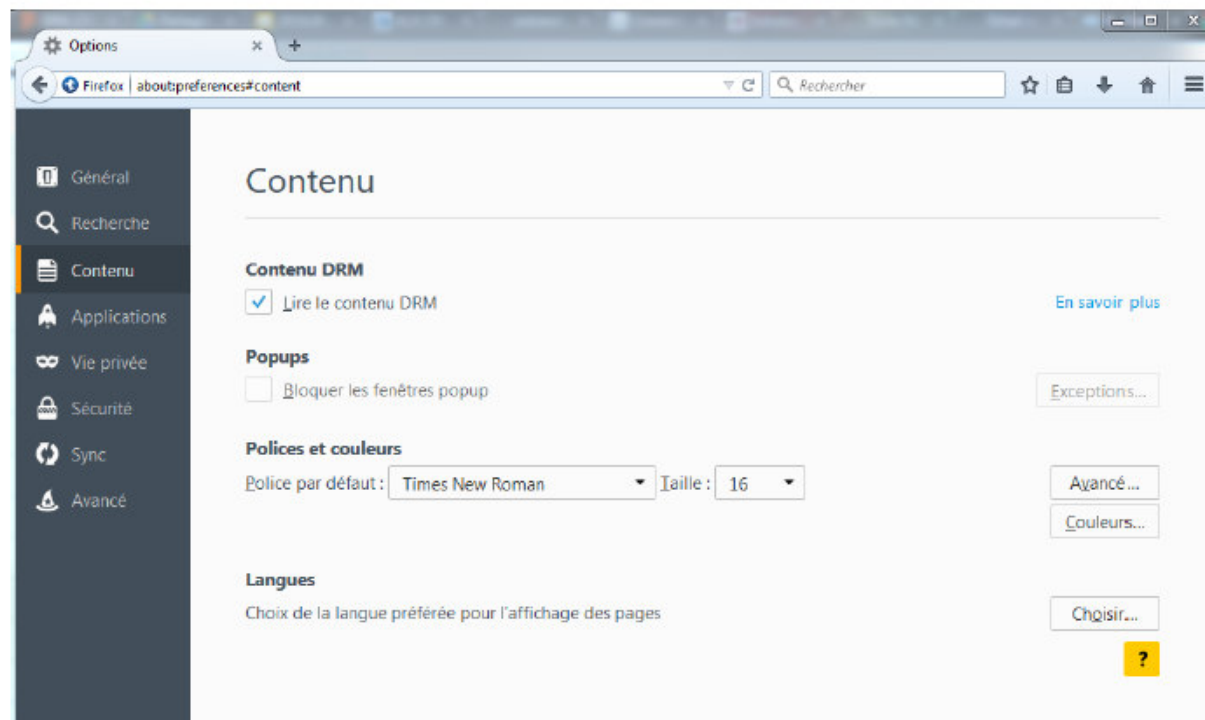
Options

Firefox | about:preferences#content

Rechercher

Général
Recherche
Contenu
Applications
Vie privée
Sécurité
Sync
Avancé

Contenu

Contenu DRM
Lire le contenu DRM
En savoir plus

Popups
Bloquer les fenêtres popup
Exceptions...

Polices et couleurs
Police par défaut : Times New Roman
Taille : 16
Avancé...
Couleurs...

Langues
Choix de la langue préférée pour l'affichage des pages
Choisir...

?